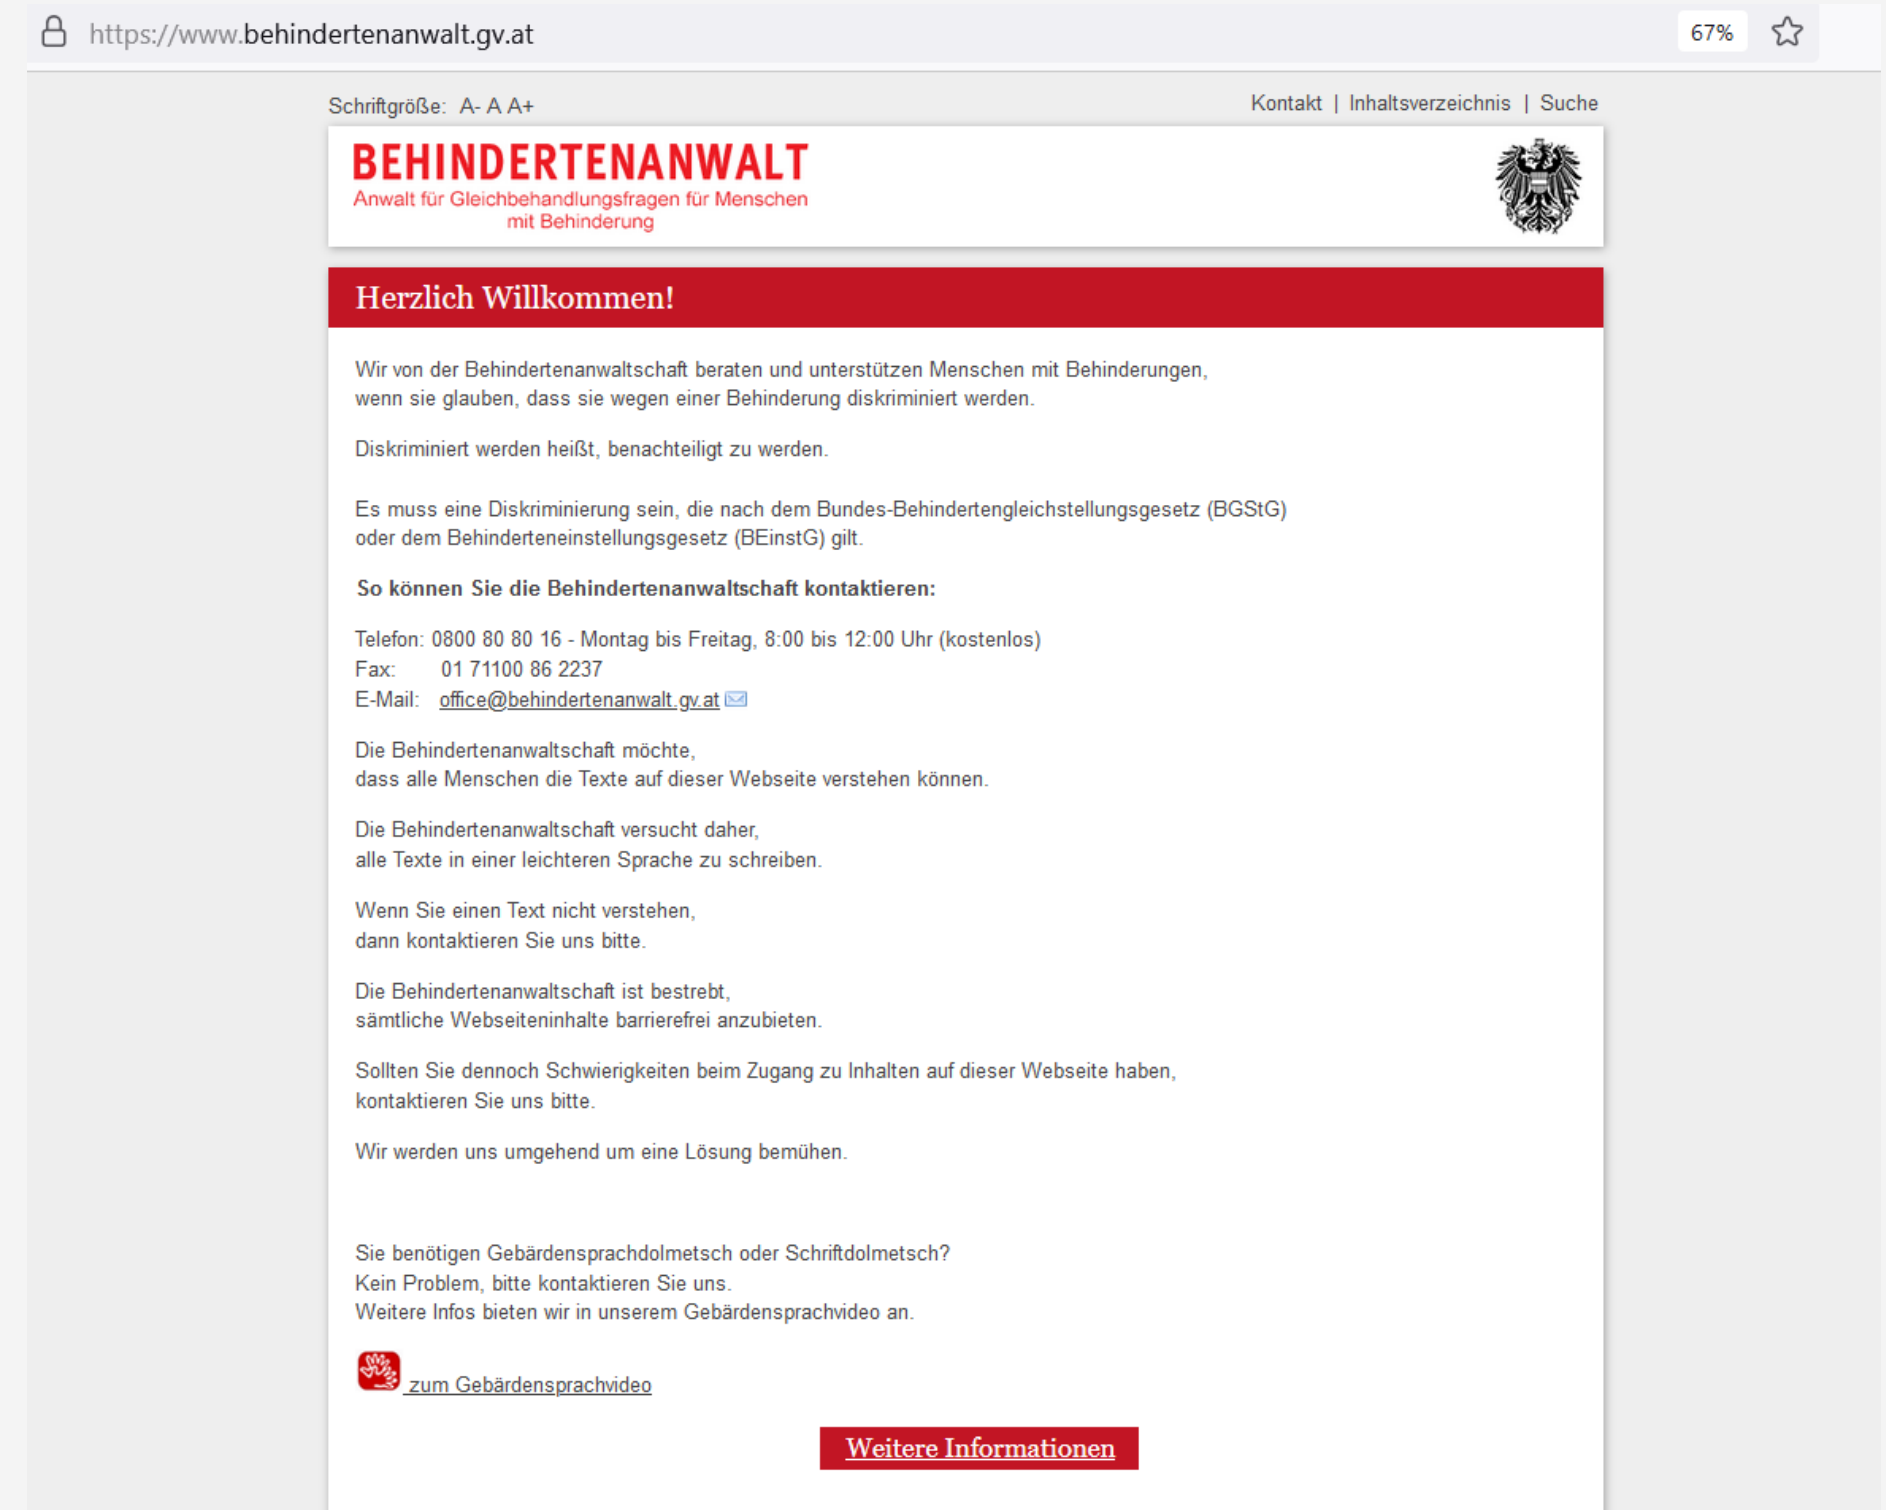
https://www.behindertenanwalt.gv.at

67%

Schriftgröße: A- A A+

Kontakt | Inhaltsverzeichnis | Suche

BEHINDERTENANWALT
Anwalt für Gleichbehandlungsfragen für Menschen mit Behinderung

Herzlich Willkommen!

Wir von der Behindertenanwaltschaft beraten und unterstützen Menschen mit Behinderungen, wenn sie glauben, dass sie wegen einer Behinderung diskriminiert werden.

Diskriminiert werden heißt, benachteiligt zu werden.

Es muss eine Diskriminierung sein, die nach dem Bundes-Behindertengleichstellungsgesetz (BGStG) oder dem Behinderteneinstellungsgesetz (BEinstG) gilt.

So können Sie die Behindertenanwaltschaft kontaktieren:

Telefon: 0800 80 80 16 - Montag bis Freitag, 8:00 bis 12:00 Uhr (kostenlos)
Fax: 01 71100 86 2237
E-Mail: office@behindertenanwalt.gv.at

Die Behindertenanwaltschaft möchte, dass alle Menschen die Texte auf dieser Webseite verstehen können.

Die Behindertenanwaltschaft versucht daher, alle Texte in einer leichteren Sprache zu schreiben.

Wenn Sie einen Text nicht verstehen, dann kontaktieren Sie uns bitte.

Die Behindertenanwaltschaft ist bestrebt, sämtliche Webseiteninhalte barrierefrei anzubieten.

Sollten Sie dennoch Schwierigkeiten beim Zugang zu Inhalten auf dieser Webseite haben, kontaktieren Sie uns bitte.

Wir werden uns umgehend um eine Lösung bemühen.

Sie benötigen Gebärdensprachdolmetsch oder Schriftdolmetsch?
Kein Problem, bitte kontaktieren Sie uns.
Weitere Infos bieten wir in unserem Gebärdensprachvideo an.

zum Gebärdensprachvideo

Weitere Informationen